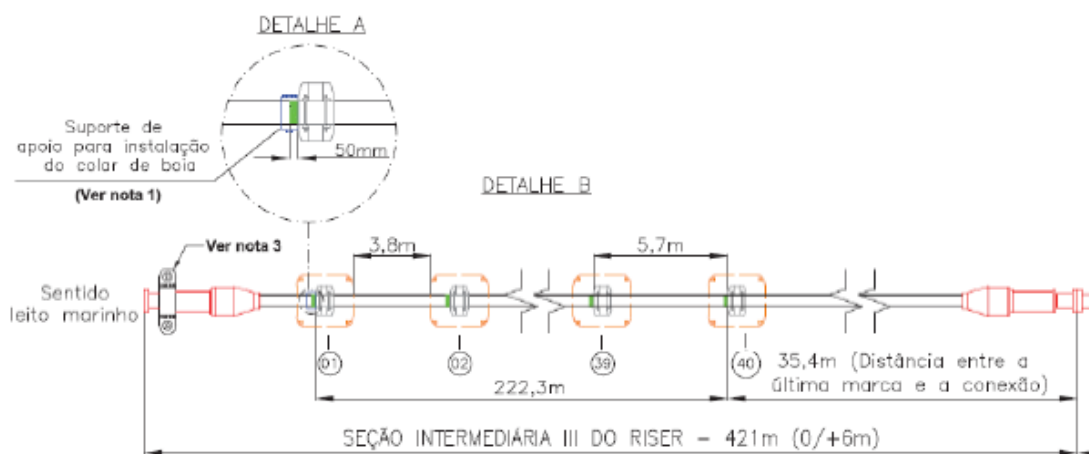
DETALHE A

Suporte de apoio para instalação do colar de boia

(Ver nota 1)

50mm

DETALHE B

Ver nota 3

3,8m

5,7m

Sentido leito marinho

01

02

39

40

35,4m (Distância entre a última marca e a conexão)

222,3m

SEÇÃO INTERMEDIÁRIA III DO RISER - 421m (0/+6m)